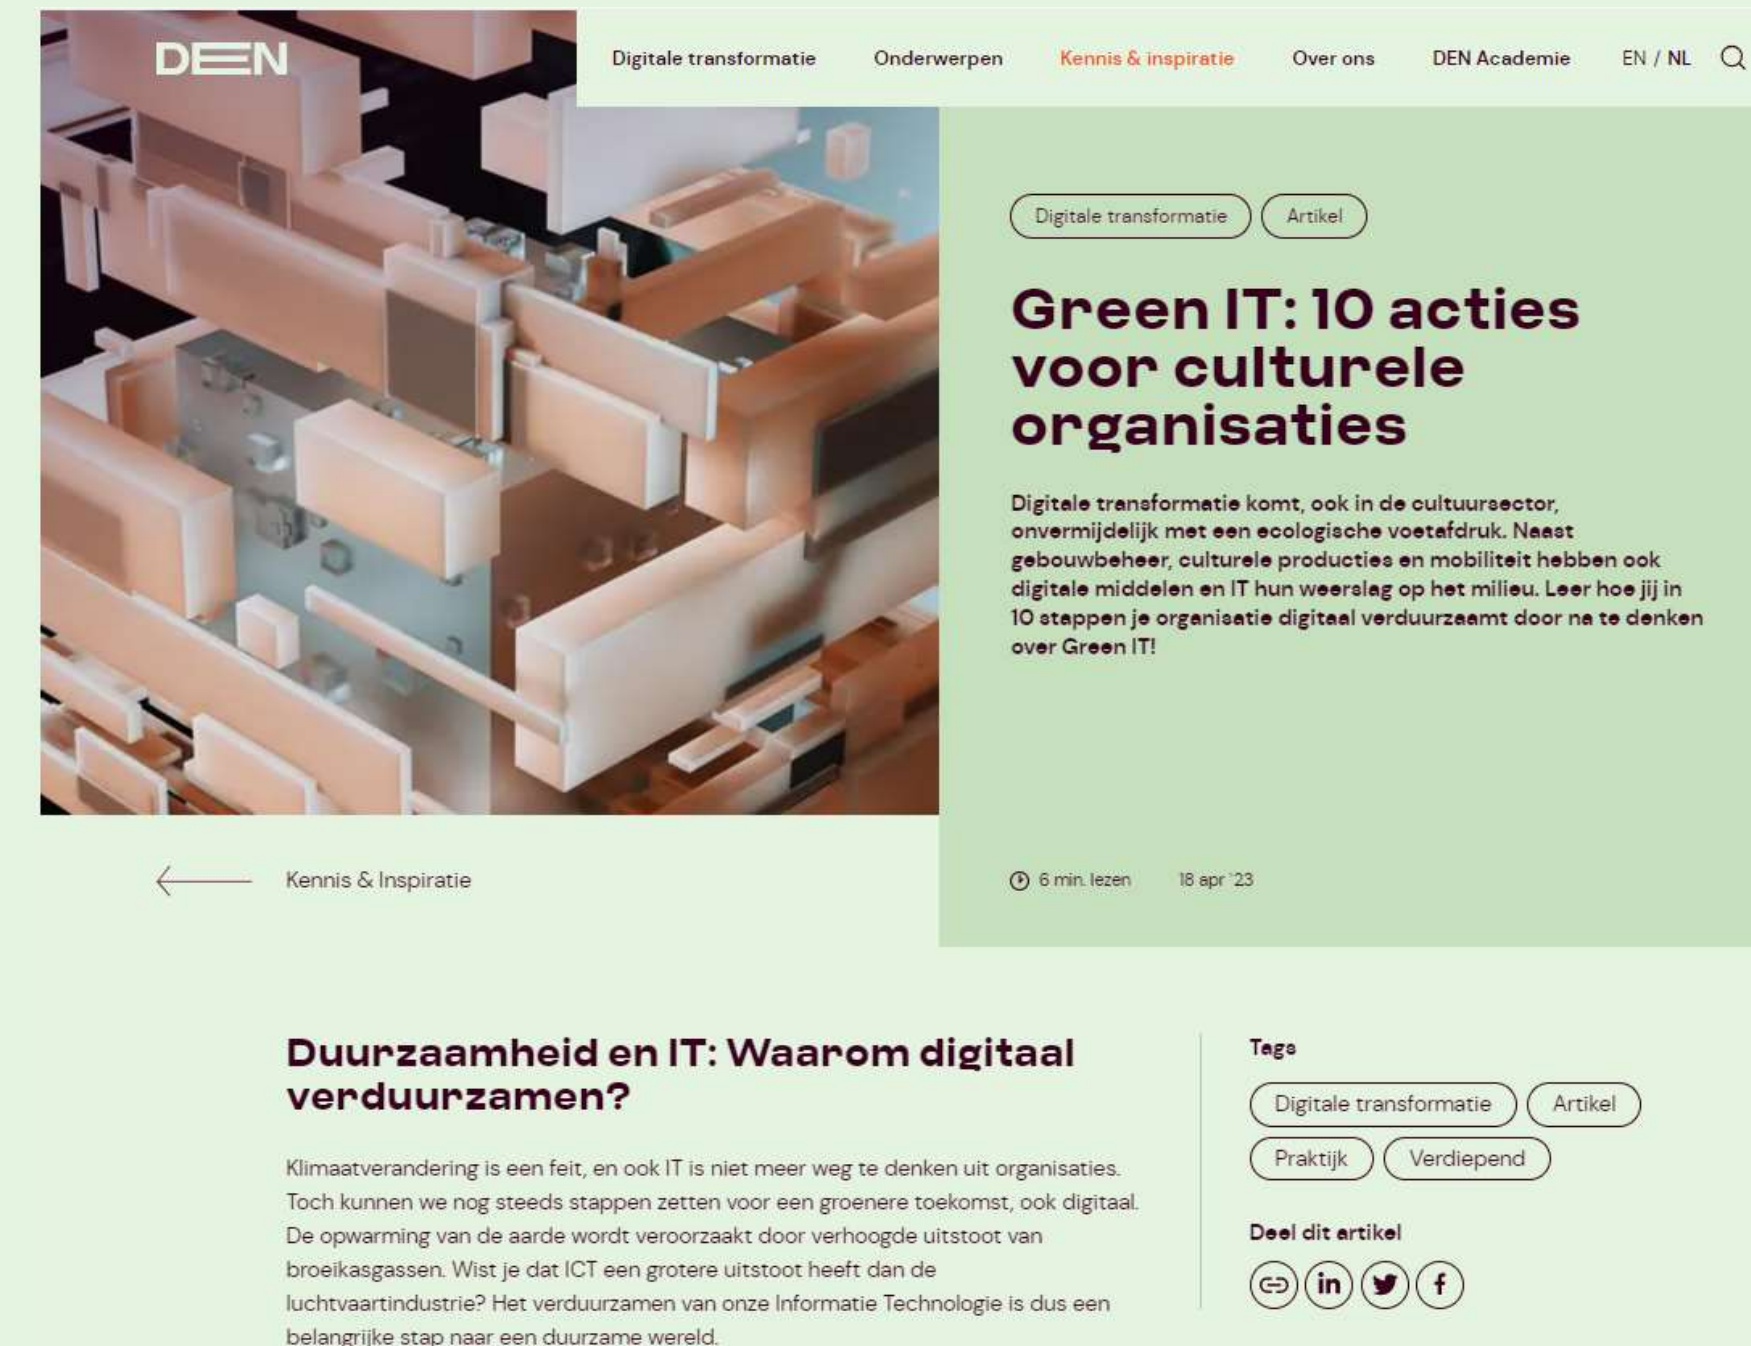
DEN

Digitale transformatie Onderwerpen Kennis & inspiratie Over ons DEN Academie EN / NL

Digitale transformatie Artikel

Green IT: 10 acties voor culturele organisaties

Digitale transformatie komt, ook in de cultuursector, onvermijdelijk met een ecologische voetafdruk. Naast gebouwbeheer, culturele producties en mobiliteit hebben ook digitale middelen en IT hun weerslag op het milieu. Leer hoe jij in 10 stappen je organisatie digitaal verduurzaamt door na te denken over Green IT!

Kennis & Inspiratie

6 min. lezen 18 apr '23

Duurzaamheid en IT: Waarom digitaal verduurzamen?

Klimaatverandering is een feit, en ook IT is niet meer weg te denken uit organisaties. Toch kunnen we nog steeds stappen zetten voor een groenere toekomst, ook digitaal. De opwarming van de aarde wordt veroorzaakt door verhoogde uitstoot van broeikasgassen. Wist je dat ICT een grotere uitstoot heeft dan de luchtvaartindustrie? Het verduurzamen van onze Informatie Technologie is dus een belangrijke stap naar een duurzame wereld.

Tags

Digitale transformatie Artikel

Praktijk Verdiepend

Deel dit artikel